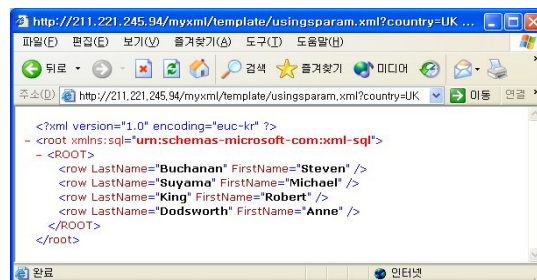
http://211.221.245.94/myxml/template/usingsparam.xml?country=UK ...

파일(F) 편집(E) 보기(V) 즐겨찾기(A) 도구(T) 도움말(H)

뒤로 검색 즐겨찾기 미디어

주소(D) http://211.221.245.94/myxml/template/usingsparam.xml?country=UK 이동 연결

<?xml version="1.0" encoding="euc-kr" ?>
- <root xmlns:sql="urn:schemas-microsoft-com:xml-sql">
- <ROOT>
<row LastName="Buchanan" FirstName="Steven" />
<row LastName="Suyama" FirstName="Michael" />
<row LastName="King" FirstName="Robert" />
<row LastName="Dodsworth" FirstName="Anne" />
</ROOT>
</root>

완료 인터넷